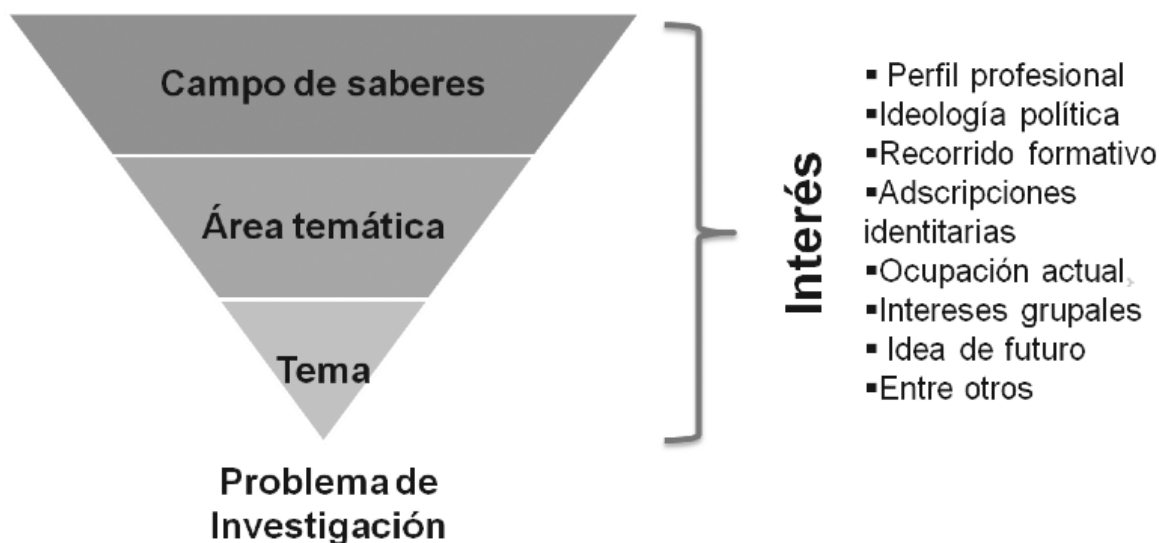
Campo de saberes

Área temática

Tema

Problema de Investigación

Interés

▪ Perfil profesional
▪Ideología política
▪Recorrido formativo
▪Adscripciones identitarias
▪Ocupación actual
▪Intereses grupales
▪ Idea de futuro
▪Entre otros